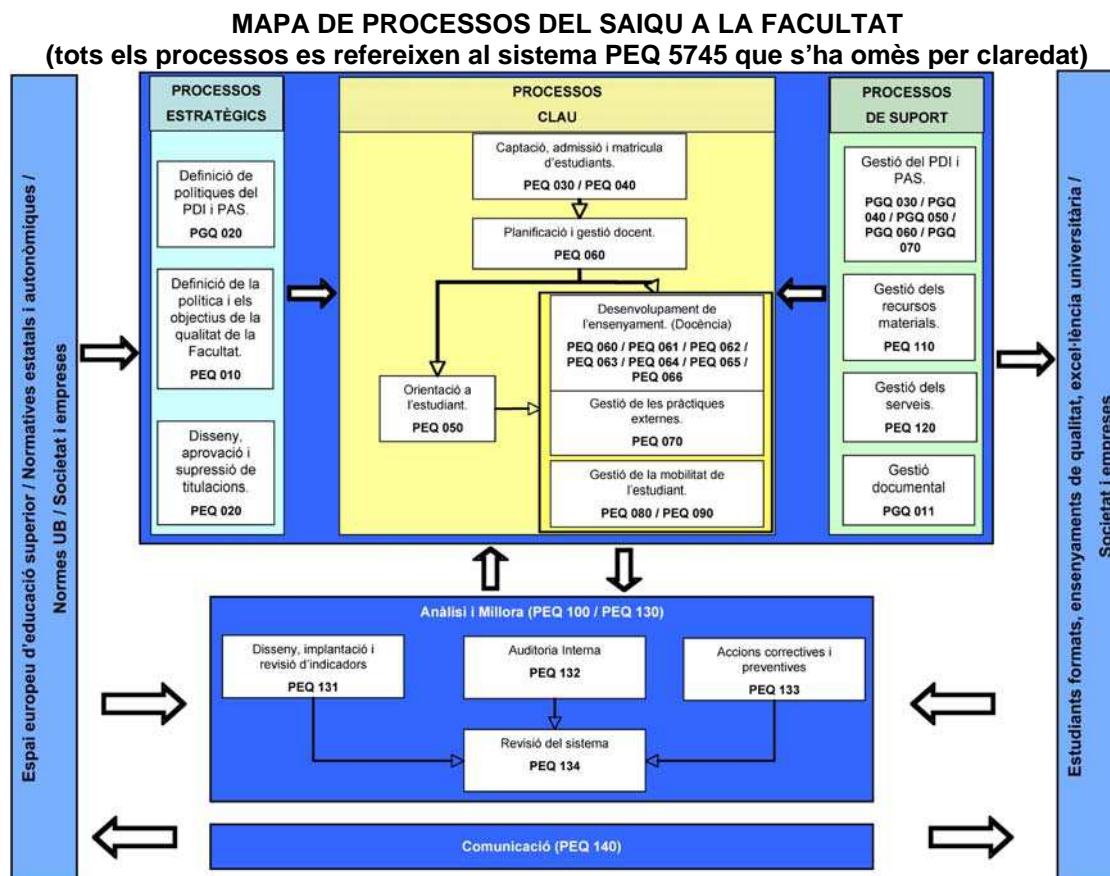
MAPA DE PROCESSOS DEL SAIQU A LA FACULTAT
(tots els processos es refereixen al sistema PEQ 5745 que s'ha omès per claredat)

Espai europeu d'educació superior / Normatives estatals i autonòmiques / Normes UB / Societat i empreses

PROCESSOS ESTRATÈGICS

Definició de polítiques del PDI i PAS.
PGQ 020

Definició de la política i els objectius de la qualitat de la Facultat.
PEQ 010

Disseny, aprovació i supressió de titulacions.
PEQ 020

PROCESSOS CLAU

Captació, admissió i matrícula d'estudiants.
PEQ 030 / PEQ 040

Planificació i gestió docent.
PEQ 060

Orientació a l'estudiant.
PEQ 050

Desenvolupament de l'ensenyament. (Docència)
PEQ 060 / PEQ 061 / PEQ 062 / PEQ 063 / PEQ 064 / PEQ 065 / PEQ 066

Gestió de les pràctiques externes.
PEQ 070

Gestió de la mobilitat de l'estudiant.
PEQ 080 / PEQ 090

PROCESSOS DE SUPORT

Gestió del PDI i PAS.
PGQ 030 / PGQ 040 / PGQ 050 / PGQ 060 / PGQ 070

Gestió dels recursos materials.
PEQ 110

Gestió dels serveis.
PEQ 120

Gestió documental
PGQ 011

Estudiants formats, ensenyaments de qualitat, excel·lència universitària / Societat i empreses

Anàlisi i Millora (PEQ 100 / PEQ 130)

Disseny, implantació i revisió d'indicadors
PEQ 131

Auditoria Interna
PEQ 132

Accions correctives i preventives
PEQ 133

Revisió del sistema
PEQ 134

Comunicació (PEQ 140)